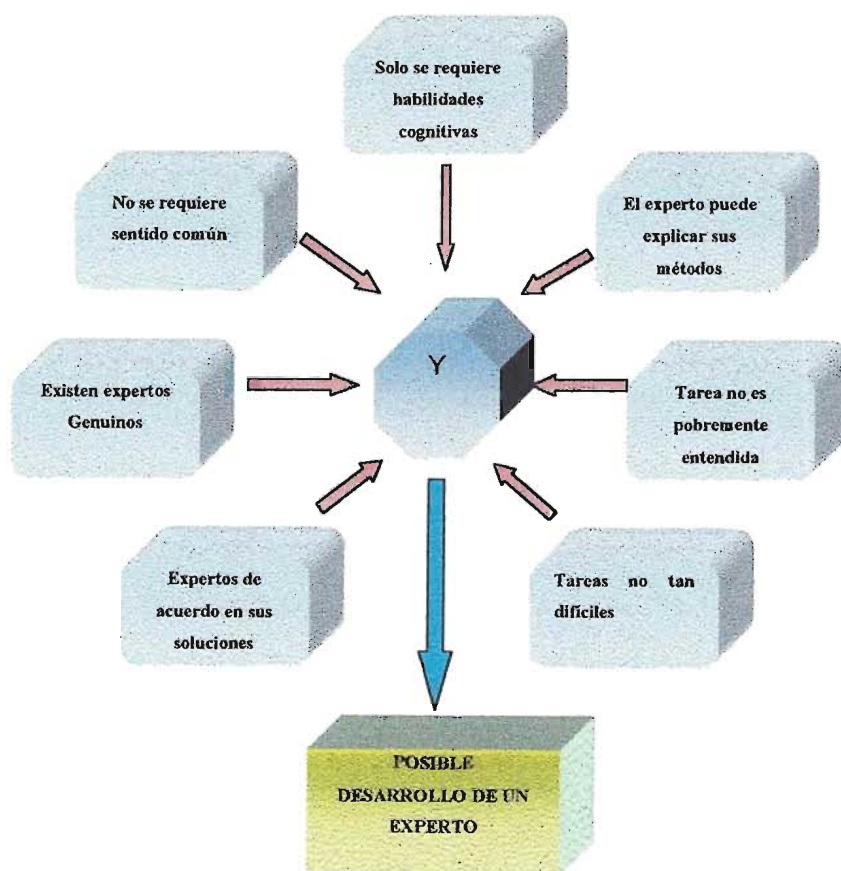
Solo se requiere habilidades cognitivas

No se requiere sentido común

El experto puede explicar sus métodos

Existen expertos Genuinos

Y

Tarea no es pobremente entendida

Expertos de acuerdo en sus soluciones

Tareas no tan difíciles

POSIBLE DESARROLLO DE UN EXPERTO